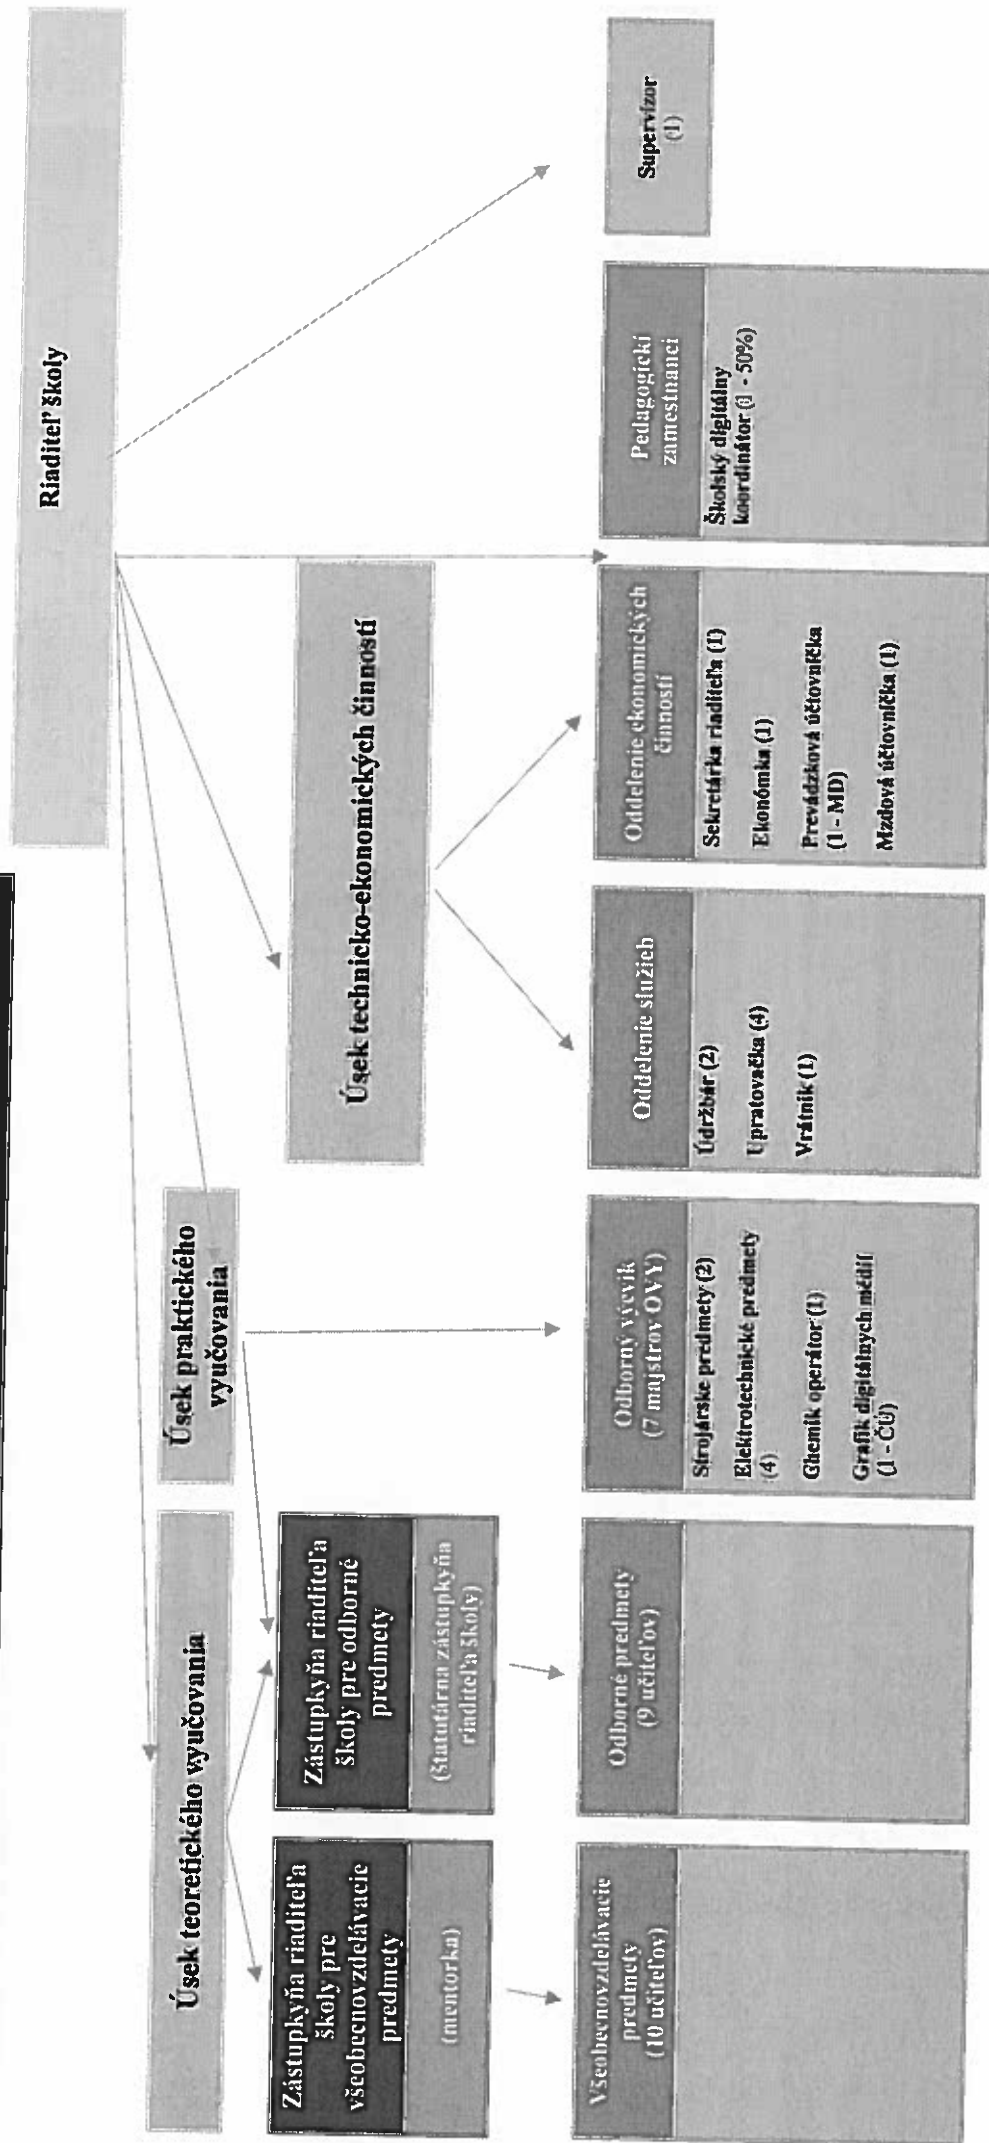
Riaditeľ školy

Úsek teoretického vyučovania

Úsek praktického vyučovania

Úsek technicko-ekonomických činností

Zástupkyňa riaditeľa školy pre všeobecnovzdelávacie predmety

(mentorka)

Zástupkyňa riaditeľa školy pre odborné predmety

(Štatutárna zástupkyňa riaditeľa školy)

Všeobecnovzdelávacie predmety (10 učiteľov)

Odborné predmety (9 učiteľov)

Odborný výcvik (7 majstrov OVY)

Strojárske predmety (2)

Elektrotechnické predmety (4)

Chemik operátor (1)

Grafik digitálnych médií (1 - ČÚ)

Oddelenie služieb

Údržbár (2)

Upratovačka (4)

Vrátnik (1)

Oddelenie ekonomických činností

Sekretárka riaditeľa (1)

Ekonómka (1)

Prevádzková účtovníčka (1 - MD)

Mzdová účtovníčka (1)

Pedagogickí zamestnanci

Školský digitálny koordinátor (1 - 50%)

Supervízor (1)